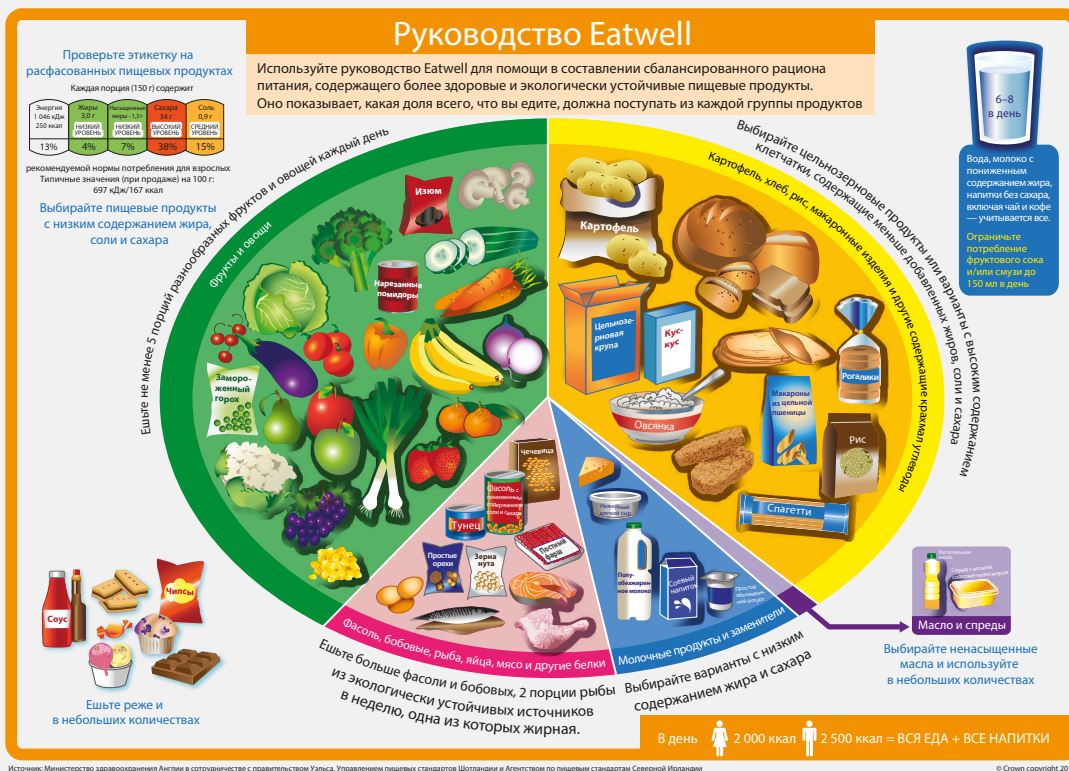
Руководство Eatwell

Используйте руководство Eatwell для помощи в составлении сбалансированного рациона питания, содержащего более здоровые и экологически устойчивые пищевые продукты. Оно показывает, какая доля всего, что вы едите, должна поступать из каждой группы продуктов

Проверьте этикетку на расфасованных пищевых продуктах

Каждая порция (150 г) содержит

| Энергия 1 046 кДж 250 ккал | Жиры 3,0 г НИЗКИЙ УРОВЕНЬ | Насыщенные жиры 1,3 г НИЗКИЙ УРОВЕНЬ | Сахара 34 г ВЫСОКИЙ УРОВЕНЬ | Соль 0,9 г СРЕДНИЙ УРОВЕНЬ |
|---|---|---|---|---|
| 13% | 4% | 7% | 38% | 15% |

рекомендуемой нормы потребления для взрослых
Типичные значения (при продаже) на 100 г: 697 кДж/167 ккал

Выбирайте пищевые продукты с низким содержанием жира, соли и сахара

6–8 в день

Вода, молоко с пониженным содержанием жира, напитки без сахара, включая чай и кофе — учитывается все.

Ограничьте потребление фруктового сока и/или смузи до 150 мл в день

Ешьте не менее 5 порций разнообразных фруктов и овощей каждый день

Фрукты и овощи

Изюм

Нарезанные помидоры

Замороженный горох

Выбирайте цельнозерновые продукты или варианты с высоким содержанием клетчатки, содержащие меньше добавленных жиров, соли и сахара

Картофель, хлеб, рис, макаронные изделия и другие содержащие крахмал углеводы

Картофель

Цельнозерновая крупа

Кус-кус

Рогалики

Макароны из цельной пшеницы

Овсянка

Рис

Спагетти

Чечевица

Фасоль в томатном соусе

Тунец

Простые орехи

Зерна нута

Постный фарш

Нежирный мягкий сыр

Полуобезжиренное молоко

Соевый напиток

Простой обезжиренный йогурт

Растительное масло

Спред с низким содержанием жиров

Масло и спреды

Выбирайте ненасыщенные масла и используйте в небольших количествах

Соус

Чипсы

Ешьте реже и в небольших количествах

Фасоль, бобовые, рыба, яйца, мясо и другие белки

Ешьте больше фасоли и бобовых, 2 порции рыбы из экологически устойчивых источников в неделю, одна из которых жирная.

Молочные продукты и заменители

Выбирайте варианты с низким содержанием жира и сахара

В день 2 000 ккал 2 500 ккал = ВСЯ ЕДА + ВСЕ НАПИТКИ

Источник: Министерство здравоохранения Англии в сотрудничестве с правительством Уэльса, Управлением пищевых стандартов Шотландии и Агентством по пищевым стандартам Северной Ирландии

© Crown copyright 20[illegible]